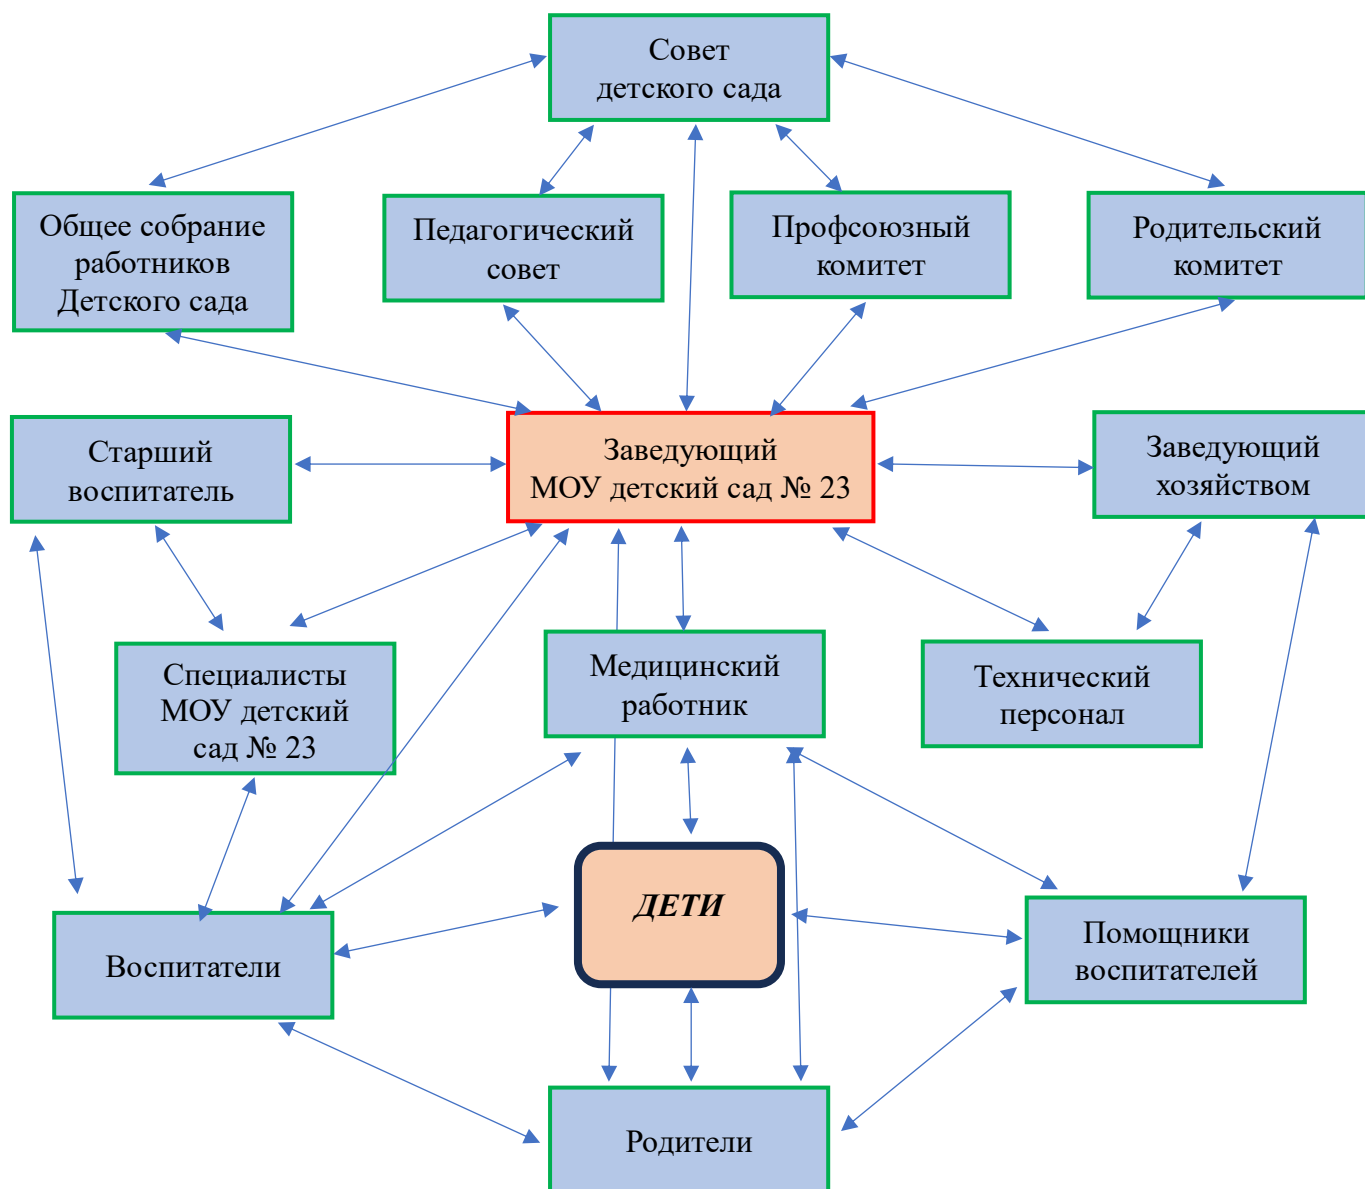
Совет детского сада

Общее собрание работников Детского сада

Педагогический совет

Профсоюзный комитет

Родительский комитет

Старший воспитатель

Заведующий МОУ детский сад № 23

Заведующий хозяйством

Специалисты МОУ детский сад № 23

Медицинский работник

Технический персонал

ДЕТИ

Воспитатели

Помощники воспитателей

Родители